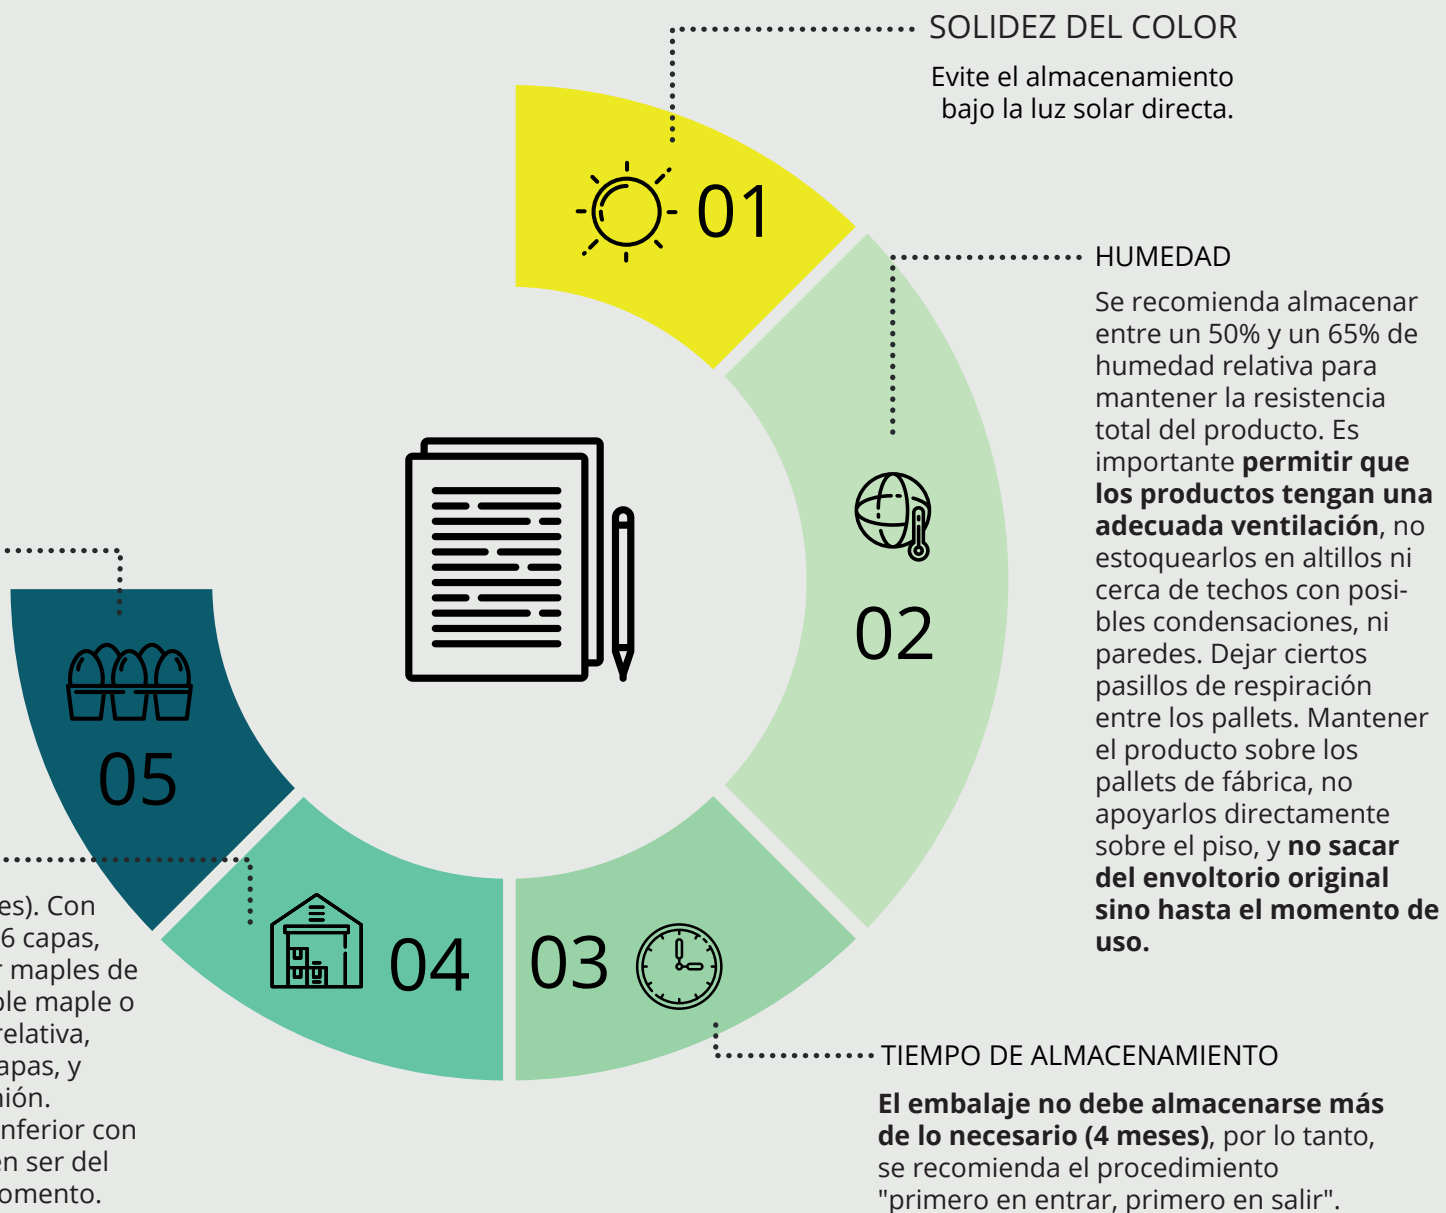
SOLIDEZ DEL COLOR

Evite el almacenamiento bajo la luz solar directa.

01

HUMEDAD

Se recomienda almacenar entre un 50% y un 65% de humedad relativa para mantener la resistencia total del producto. Es importante **permitir que los productos tengan una adecuada ventilación**, no estoquearlos en altillos ni cerca de techos con posibles condensaciones, ni paredes. Dejar ciertos pasillos de respiración entre los pallets. Mantener el producto sobre los pallets de fábrica, no apoyarlos directamente sobre el piso, y **no sacar del envoltorio original sino hasta el momento de uso.**

02

05

04

03

es). Con
6 capas,
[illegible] maples de
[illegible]ple maple o
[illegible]relativa,
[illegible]apas, y
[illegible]ión.
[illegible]nferior con
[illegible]en ser del
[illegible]omento.

TIEMPO DE ALMACENAMIENTO

**El embalaje no debe almacenarse más de lo necesario (4 meses)**, por lo tanto, se recomienda el procedimiento "primero en entrar, primero en salir".